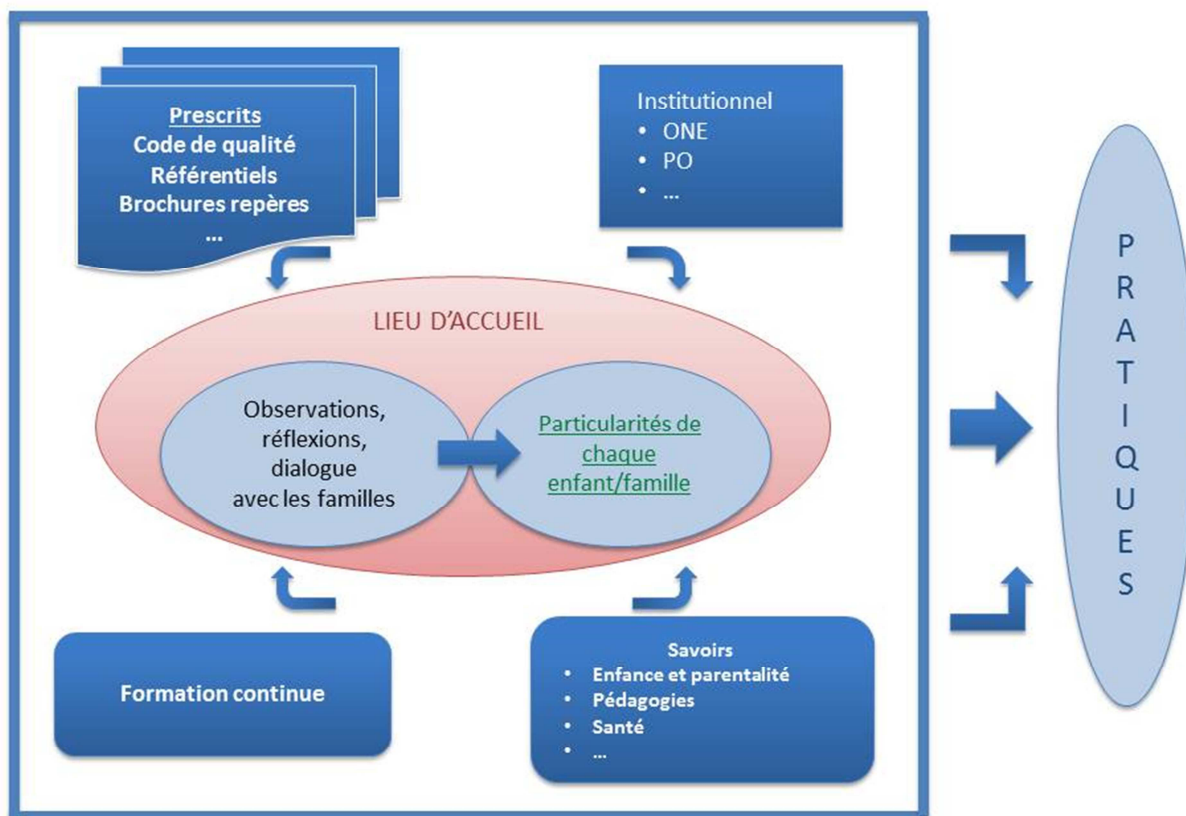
Prescrits
Code de qualité
Référentiels
Brochures repères
…

Institutionnel
• ONE
• PO
• …

LIEU D'ACCUEIL

Observations, réflexions, dialogue avec les familles

Particularités de chaque enfant/famille

Formation continue

Savoirs
• Enfance et parentalité
• Pédagogies
• Santé
• …

PRATIQUES